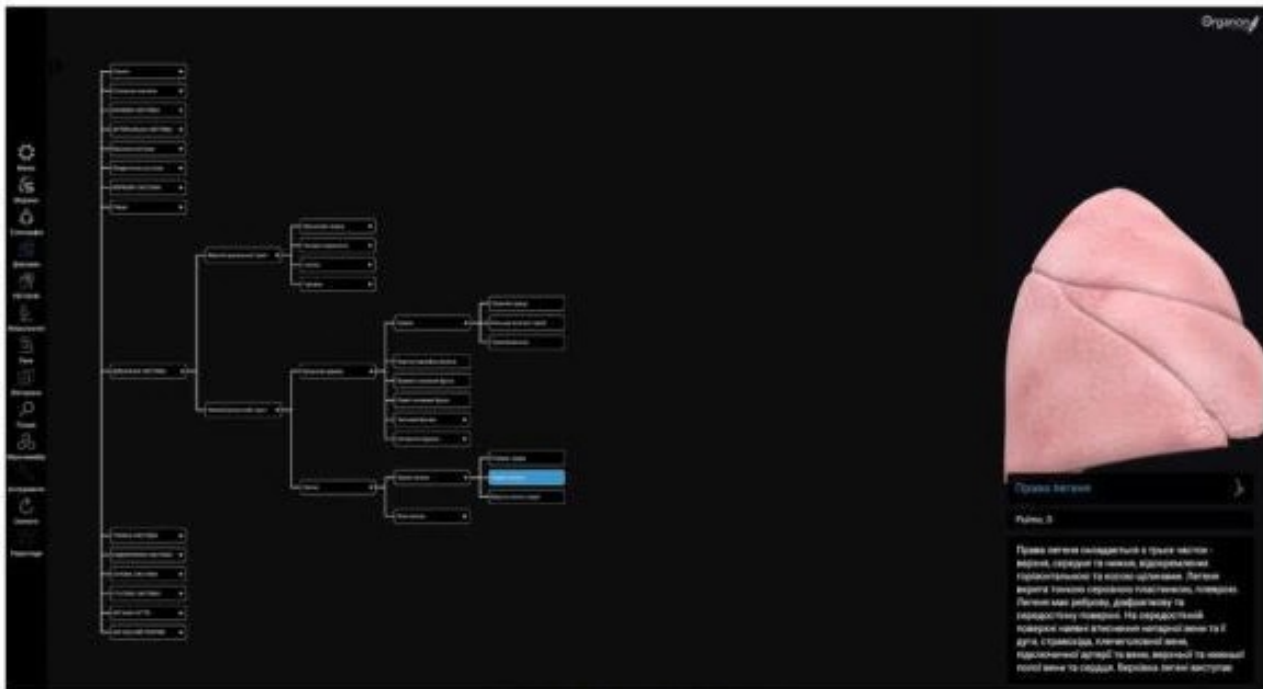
Organon

Права легеня

Pulmo, D

Права легеня складається з трьох часток - верхня, середня та нижня, відокремлених горизонтальною та косою щілинами. Легеня вкрита тонкою серозною пластинкою, плеврою. Легеня має реберну, діафрагмову та середостінну поверхні. На середостінній поверхні наявні втиснення непарної вени та І дуги, стравоходу, плечеголовної вени, підключичної артерії та вени, верхньої та нижньої порожнистої вени та серця. Верхівка легені виступає

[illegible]